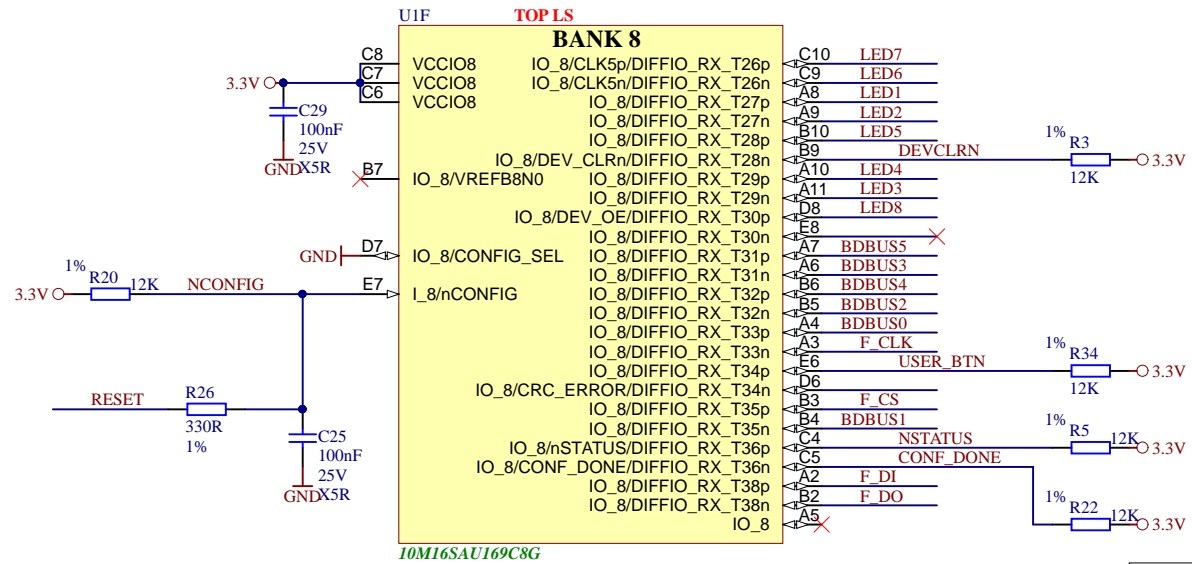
U1F
TOP LS
BANK 8

3.3V
C8 VCCIO8
C7 VCCIO8
C6 VCCIO8
C29
100nF
25V
GND X5R

B7 IO_8/VREFB8N0

GND D7 IO_8/CONFIG_SEL

1%
3.3V R20 12K NCONFIG E7 I_8/nCONFIG

RESET R26
330R
1%
C25
100nF
25V
GND X5R

IO_8/CLK5p/DIFFIO_RX_T26p C10 LED7
IO_8/CLK5n/DIFFIO_RX_T26n C9 LED6
IO_8/DIFFIO_RX_T27p A8 LED1
IO_8/DIFFIO_RX_T27n A9 LED2
IO_8/DIFFIO_RX_T28p B10 LED5
IO_8/DEV_CLRn/DIFFIO_RX_T28n B9 DEVCLRN
IO_8/DIFFIO_RX_T29p A10 LED4
IO_8/DIFFIO_RX_T29n A11 LED3
IO_8/DEV_OE/DIFFIO_RX_T30p D8 LED8
IO_8/DIFFIO_RX_T30n E8
IO_8/DIFFIO_RX_T31p A7 BDBUS5
IO_8/DIFFIO_RX_T31n A6 BDBUS3
IO_8/DIFFIO_RX_T32p B6 BDBUS4
IO_8/DIFFIO_RX_T32n B5 BDBUS2
IO_8/DIFFIO_RX_T33p A4 BDBUS0
IO_8/DIFFIO_RX_T33n A3 F_CLK
IO_8/DIFFIO_RX_T34p E6 USER_BTN
IO_8/CRC_ERROR/DIFFIO_RX_T34n D6
IO_8/DIFFIO_RX_T35p B3 F_CS
IO_8/DIFFIO_RX_T35n B4 BDBUS1
IO_8/nSTATUS/DIFFIO_RX_T36p C4 NSTATUS
IO_8/CONF_DONE/DIFFIO_RX_T36n C5 CONF_DONE
IO_8/DIFFIO_RX_T38p A2 F_DI
IO_8/DIFFIO_RX_T38n B2 F_DO
IO_8 A5

1% R3 3.3V
12K
1% R34 3.3V
12K
1% R5 12K 3.3V
1% R22 12K 3.3V

10M16SAU169C8G